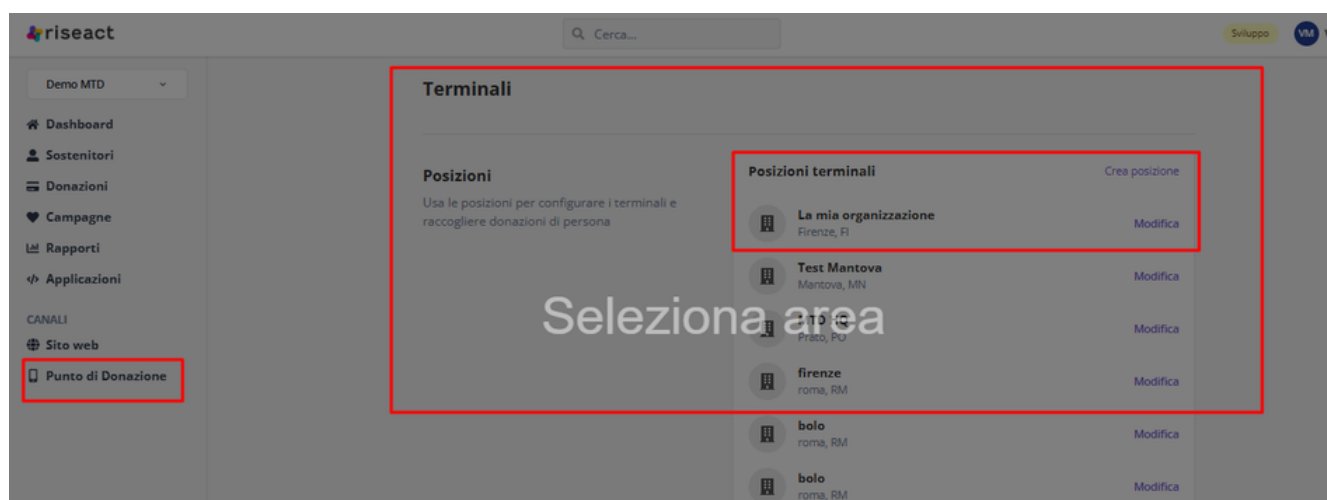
riseact

Cerca...

Sviluppo VM

Demo MTD

Dashboard
Sostenitori
Donazioni
Campagne
Rapporti
Applicazioni

CANALI
Sito web
Punto di Donazione

Terminali

Posizioni

Usa le posizioni per configurare i terminali e raccogliere donazioni di persona

Posizioni terminali Crea posizione

La mia organizzazione
Firenze, FI
Modifica

Test Mantova
Mantova, MN
Modifica

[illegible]
Prato, PO
Modifica

firenze
roma, RM
Modifica

bolo
roma, RM
Modifica

bolo
roma, RM
Modifica

Seleziona area